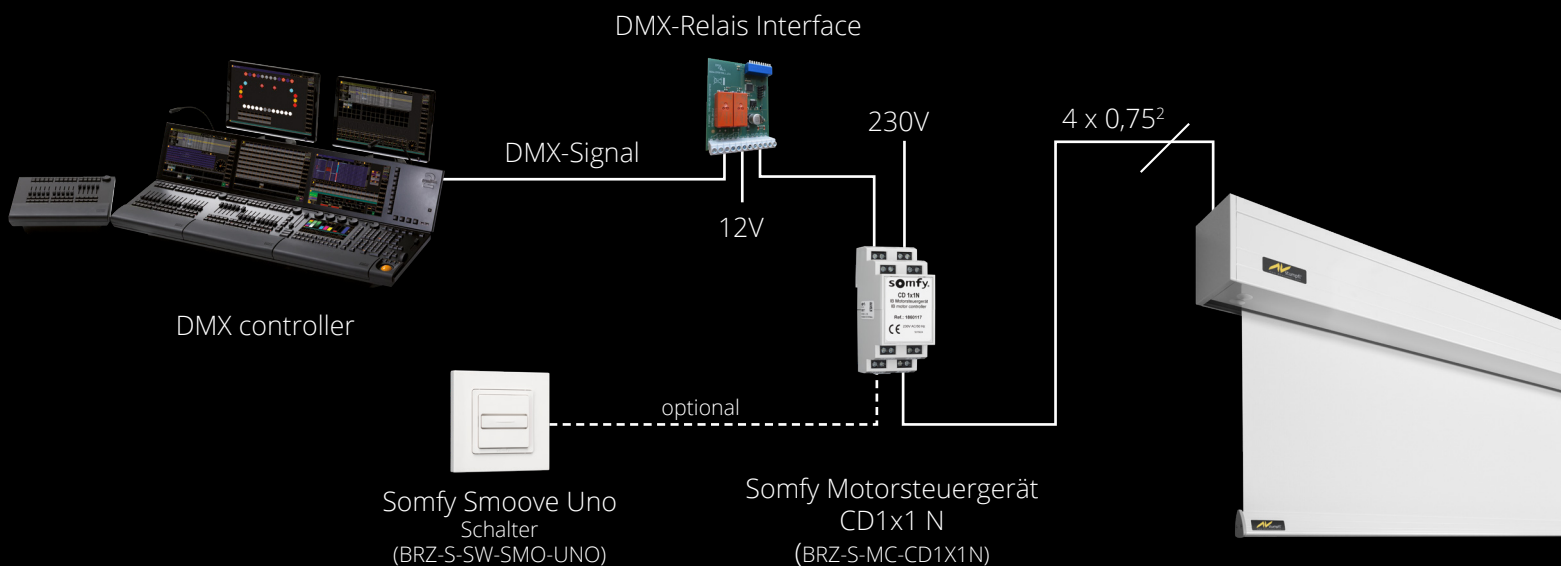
DMX-Relais Interface

230V

4 x 0,75$^2$

DMX-Signal

12V

DMX controller

somfy.
CD 1x1N
Motorsteuergerät
Motor controller
Ref.: 1860117
CE

optional

Somfy Smoove Uno
Schalter
(BRZ-S-SW-SMO-UNO)

Somfy Motorsteuergerät
CD1x1 N
(BRZ-S-MC-CD1X1N)